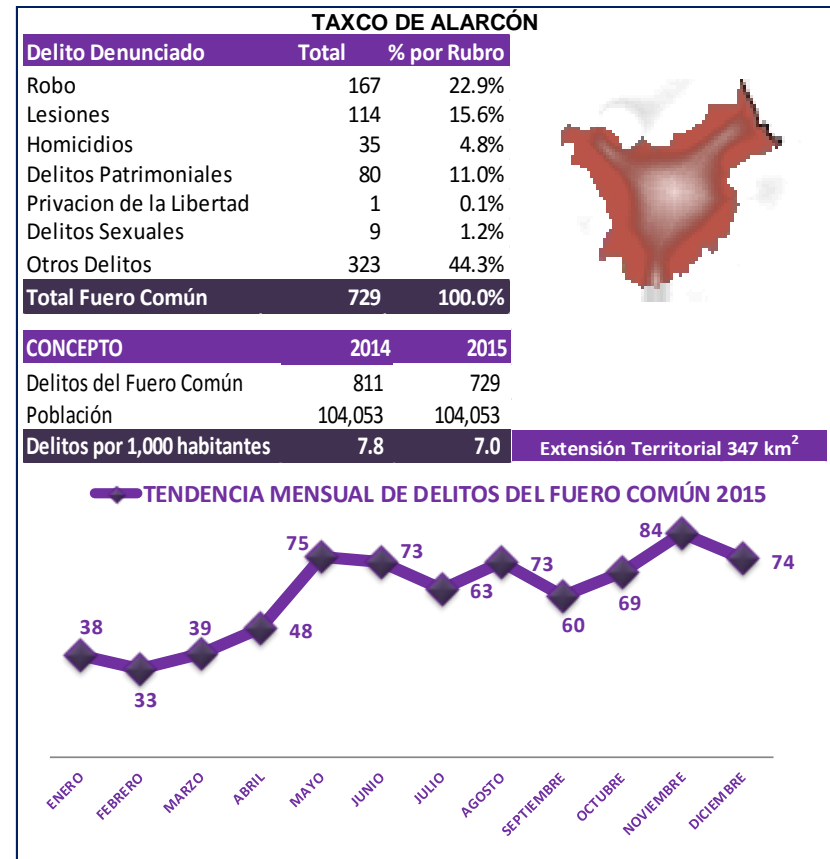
TAXCO DE ALARCÓN

| Delito Denunciado | Total | % por Rubro |
|---|---|---|
| Robo | 167 | 22.9% |
| Lesiones | 114 | 15.6% |
| Homicidios | 35 | 4.8% |
| Delitos Patrimoniales | 80 | 11.0% |
| Privacion de la Libertad | 1 | 0.1% |
| Delitos Sexuales | 9 | 1.2% |
| Otros Delitos | 323 | 44.3% |
| Total Fuero Común | 729 | 100.0% |

| CONCEPTO | 2014 | 2015 |
|---|---|---|
| Delitos del Fuero Común | 811 | 729 |
| Población | 104,053 | 104,053 |
| Delitos por 1,000 habitantes | 7.8 | 7.0 |

Extensión Territorial 347 km$^2$

TENDENCIA MENSUAL DE DELITOS DEL FUERO COMÚN 2015

38 33 39 48 75 73 63 73 60 69 84 74

ENERO FEBRERO MARZO ABRIL MAYO JUNIO JULIO AGOSTO SEPTIEMBRE OCTUBRE NOVIEMBRE DICIEMBRE